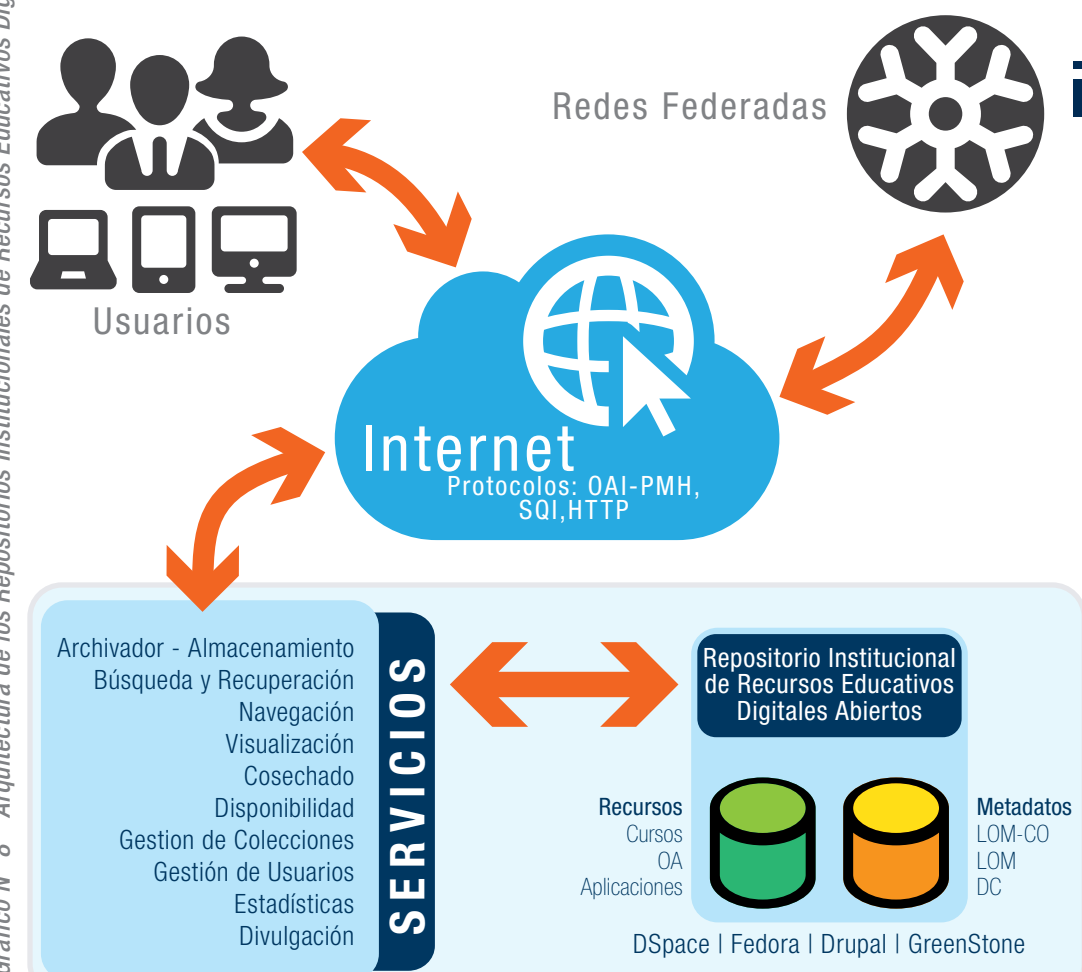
Gráfico N° 8 - Arquitectura de los Repositorios Institucionales de Recursos Educativos Dig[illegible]

Redes Federadas

i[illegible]

Usuarios

Internet
Protocolos: OAI-PMH, SQI,HTTP

Archivador - Almacenamiento
Búsqueda y Recuperación
Navegación
Visualización
Cosechado
Disponibilidad
Gestion de Colecciones
Gestión de Usuarios
Estadísticas
Divulgación

SERVICIOS

Repositorio Institucional de Recursos Educativos Digitales Abiertos

Recursos
Cursos
OA
Aplicaciones

Metadatos
LOM-CO
LOM
DC

DSpace | Fedora | Drupal | GreenStone